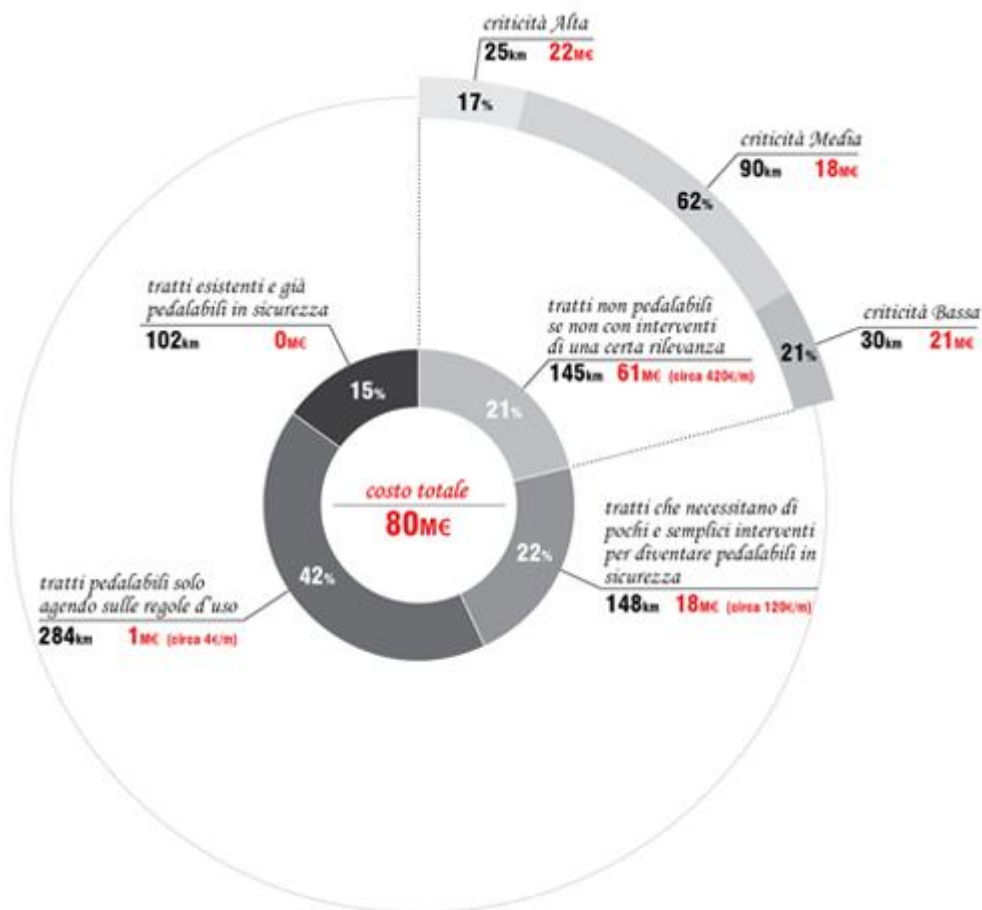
criticità Alta
25km 22M€
17%

criticità Media
90km 18M€
62%

criticità Bassa
30km 21M€
21%

tratti esistenti e già pedalabili in sicurezza
102km 0M€
15%

tratti non pedalabili se non con interventi di una certa rilevanza
145km 61M€ (circa 420€/m)
21%

costo totale
80M€

tratti che necessitano di pochi e semplici interventi per diventare pedalabili in sicurezza
148km 18M€ (circa 120€/m)
22%

tratti pedalabili solo agendo sulle regole d'uso
284km 1M€ (circa 4€/m)
42%